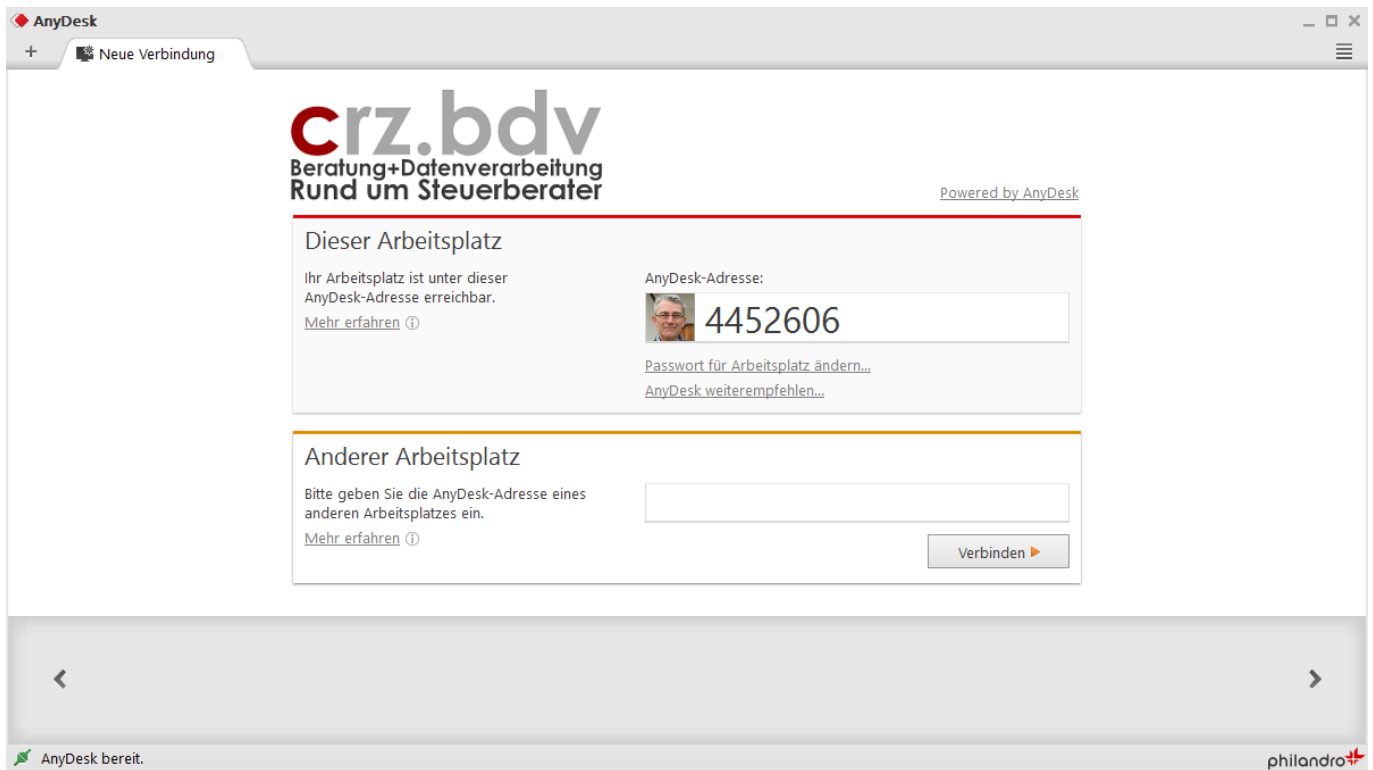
AnyDesk

+ Neue Verbindung

crz.bdv
Beratung+Datenverarbeitung
Rund um Steuerberater

Powered by AnyDesk

Dieser Arbeitsplatz

Ihr Arbeitsplatz ist unter dieser AnyDesk-Adresse erreichbar.

Mehr erfahren ⓘ

AnyDesk-Adresse:

4452606

Passwort für Arbeitsplatz ändern...

AnyDesk weiterempfehlen...

Anderer Arbeitsplatz

Bitte geben Sie die AnyDesk-Adresse eines anderen Arbeitsplatzes ein.

Mehr erfahren ⓘ

Verbinden

AnyDesk bereit.

philandro